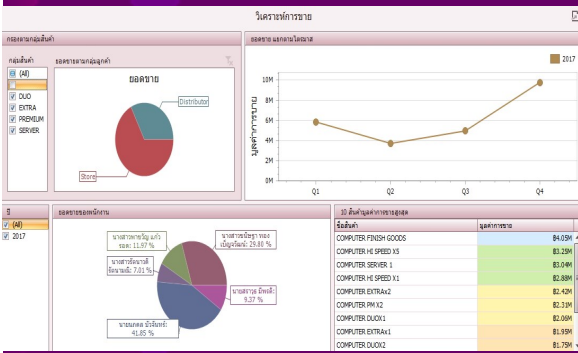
วิเคราะห์การขาย

กรองตามกลุ่มสินค้า

ยอดขายตามกลุ่มลูกค้า

กลุ่มสินค้า

(All)

DUO

EXTRA

PREMIUM

SERVER

ยอดขาย

Distributor

Store

ยอดขาย แยกตามไตรมาส

2017

10M

8M

6M

4M

2M

0M

มูลค่าการขาย

Q1

Q2

Q3

Q4

ปี

(All)

2017

ยอดขายของพนักงาน

นางสาวพรขวัญ แก้วยอด: 11.97 %

นางสาวชัยวาลี ข้อนามณี: 7.01 %

นายมงคล มีรัชพงษ์: 41.85 %

นางสาวสุณิชา ทองเบญจรัตน์: 29.80 %

นางสาวรุจ อิพงศ์: 9.37 %

10 อันดับมูลค่าการขายสูงสุด

| ชื่อสินค้า | มูลค่าการขาย |
|---|---|
| COMPUTER FINISH GOODS | ฿4.05M |
| COMPUTER HI SPEED X5 | ฿3.25M |
| COMPUTER SERVER 1 | ฿3.04M |
| COMPUTER HI SPEED X1 | ฿2.88M |
| COMPUTER EXTRAx2 | ฿2.42M |
| COMPUTER PM X2 | ฿2.31M |
| COMPUTER DUOX1 | ฿2.06M |
| COMPUTER EXTRAx1 | ฿1.95M |
| COMPUTER DUOX2 | ฿1.75M |